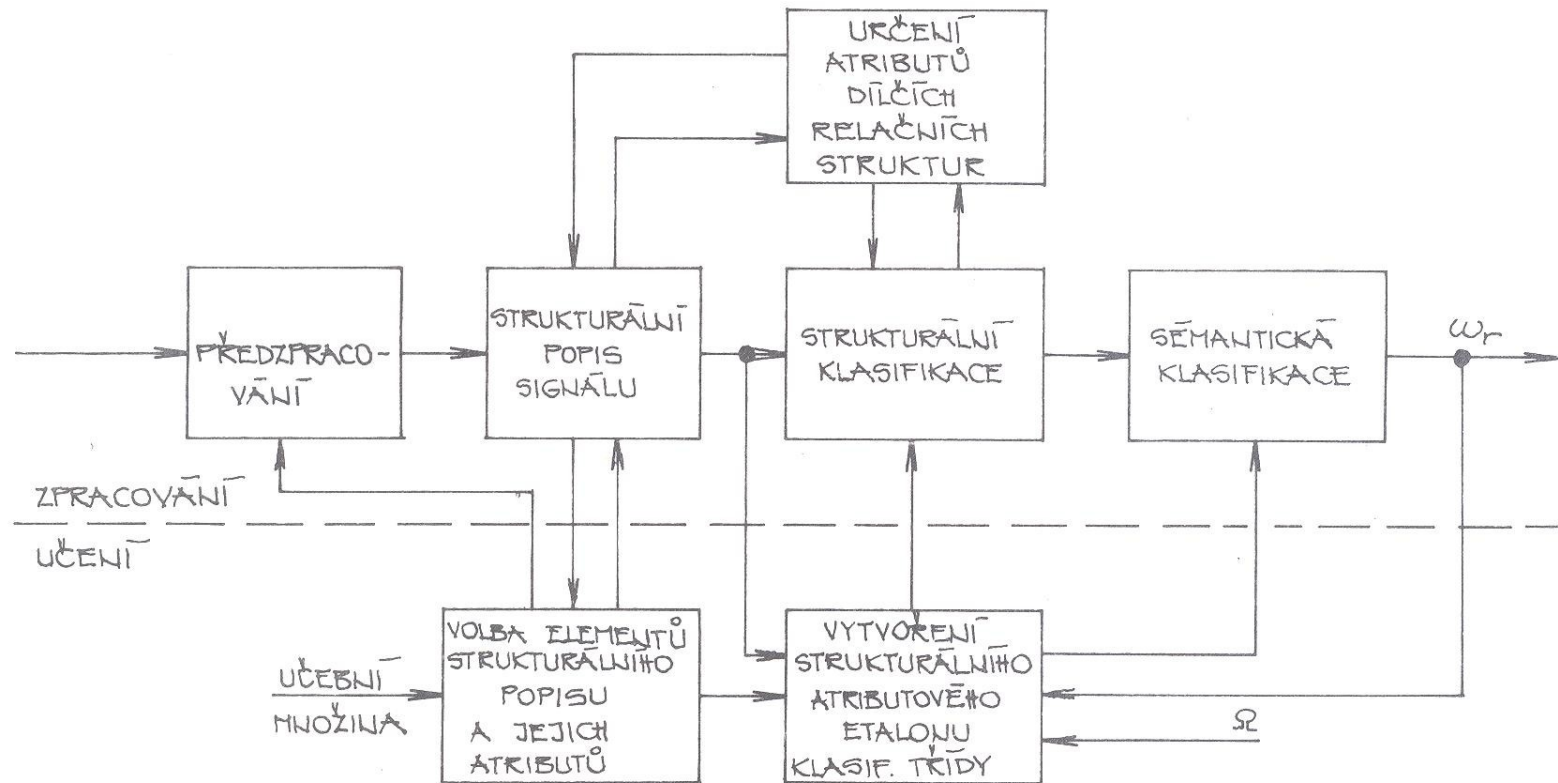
URČENÍ ATRIBUTŮ DÍLČÍCH RELAČNÍCH STRUKTUR

PŘEDZPRACOVÁNÍ

STRUKTURÁLNÍ POPIS SIGNÁLU

STRUKTURÁLNÍ KLASIFIKACE

SÉMANTICKÁ KLASIFIKACE

$\omega_r$

ZPRACOVÁNÍ

UČENÍ

UČEBNÍ MNOŽINA

VOLBA ELEMENTŮ STRUKTURÁLNÍHO POPISU A JEJICH ATRIBUTŮ

VYTVOŘENÍ STRUKTURÁLNÍHO ATRIBUTOVÉHO ETALONU KLASIF. TŘÍDY

$\Omega$